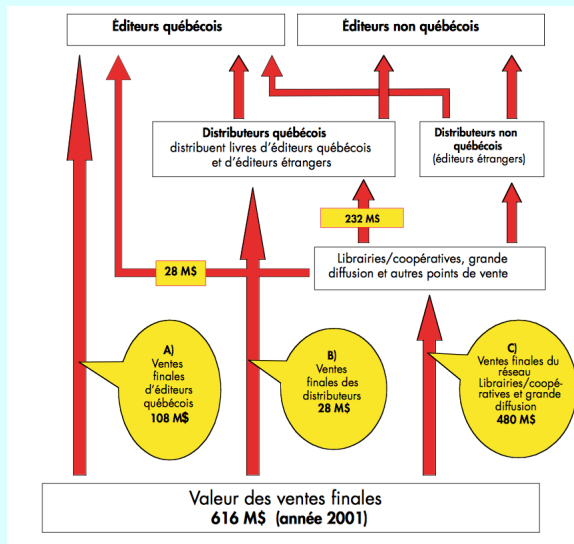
Éditeurs québécois

Éditeurs non québécois

Distributeurs québécois distribuent livres d'éditeurs québécois et d'éditeurs étrangers

Distributeurs non québécois (éditeurs étrangers)

232 M$

28 M$

Librairies/coopératives, grande diffusion et autres points de vente

A) Ventes finales d'éditeurs québécois 108 M$

B) Ventes finales des distributeurs 28 M$

C) Ventes finales du réseau Librairies/coopératives et grande diffusion 480 M$

Valeur des ventes finales
616 M$ (année 2001)